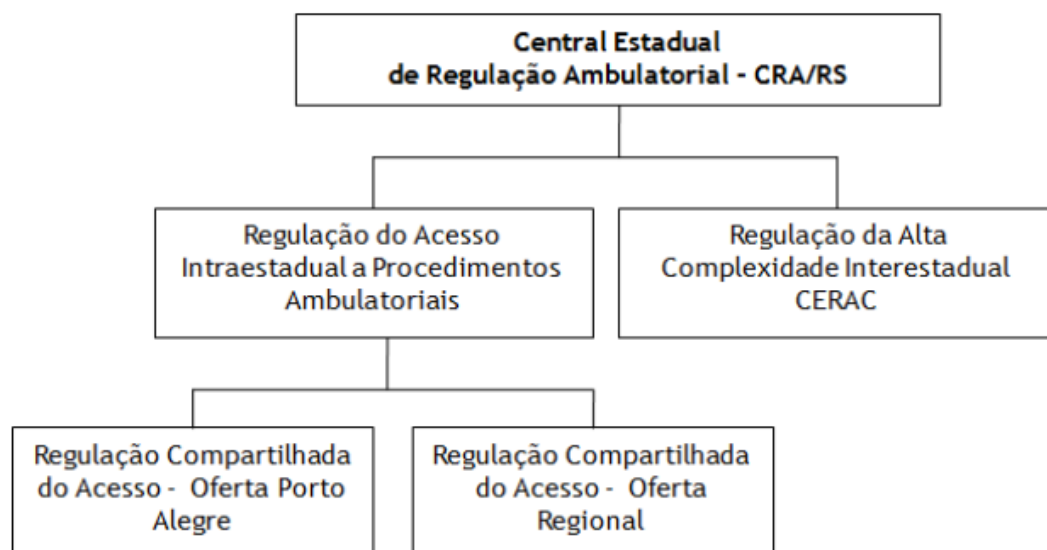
Central Estadual de Regulação Ambulatorial - CRA/RS

Regulação do Acesso Intraestadual a Procedimentos Ambulatoriais

Regulação da Alta Complexidade Interestadual CERAC

Regulação Compartilhada do Acesso - Oferta Porto Alegre

Regulação Compartilhada do Acesso - Oferta Regional